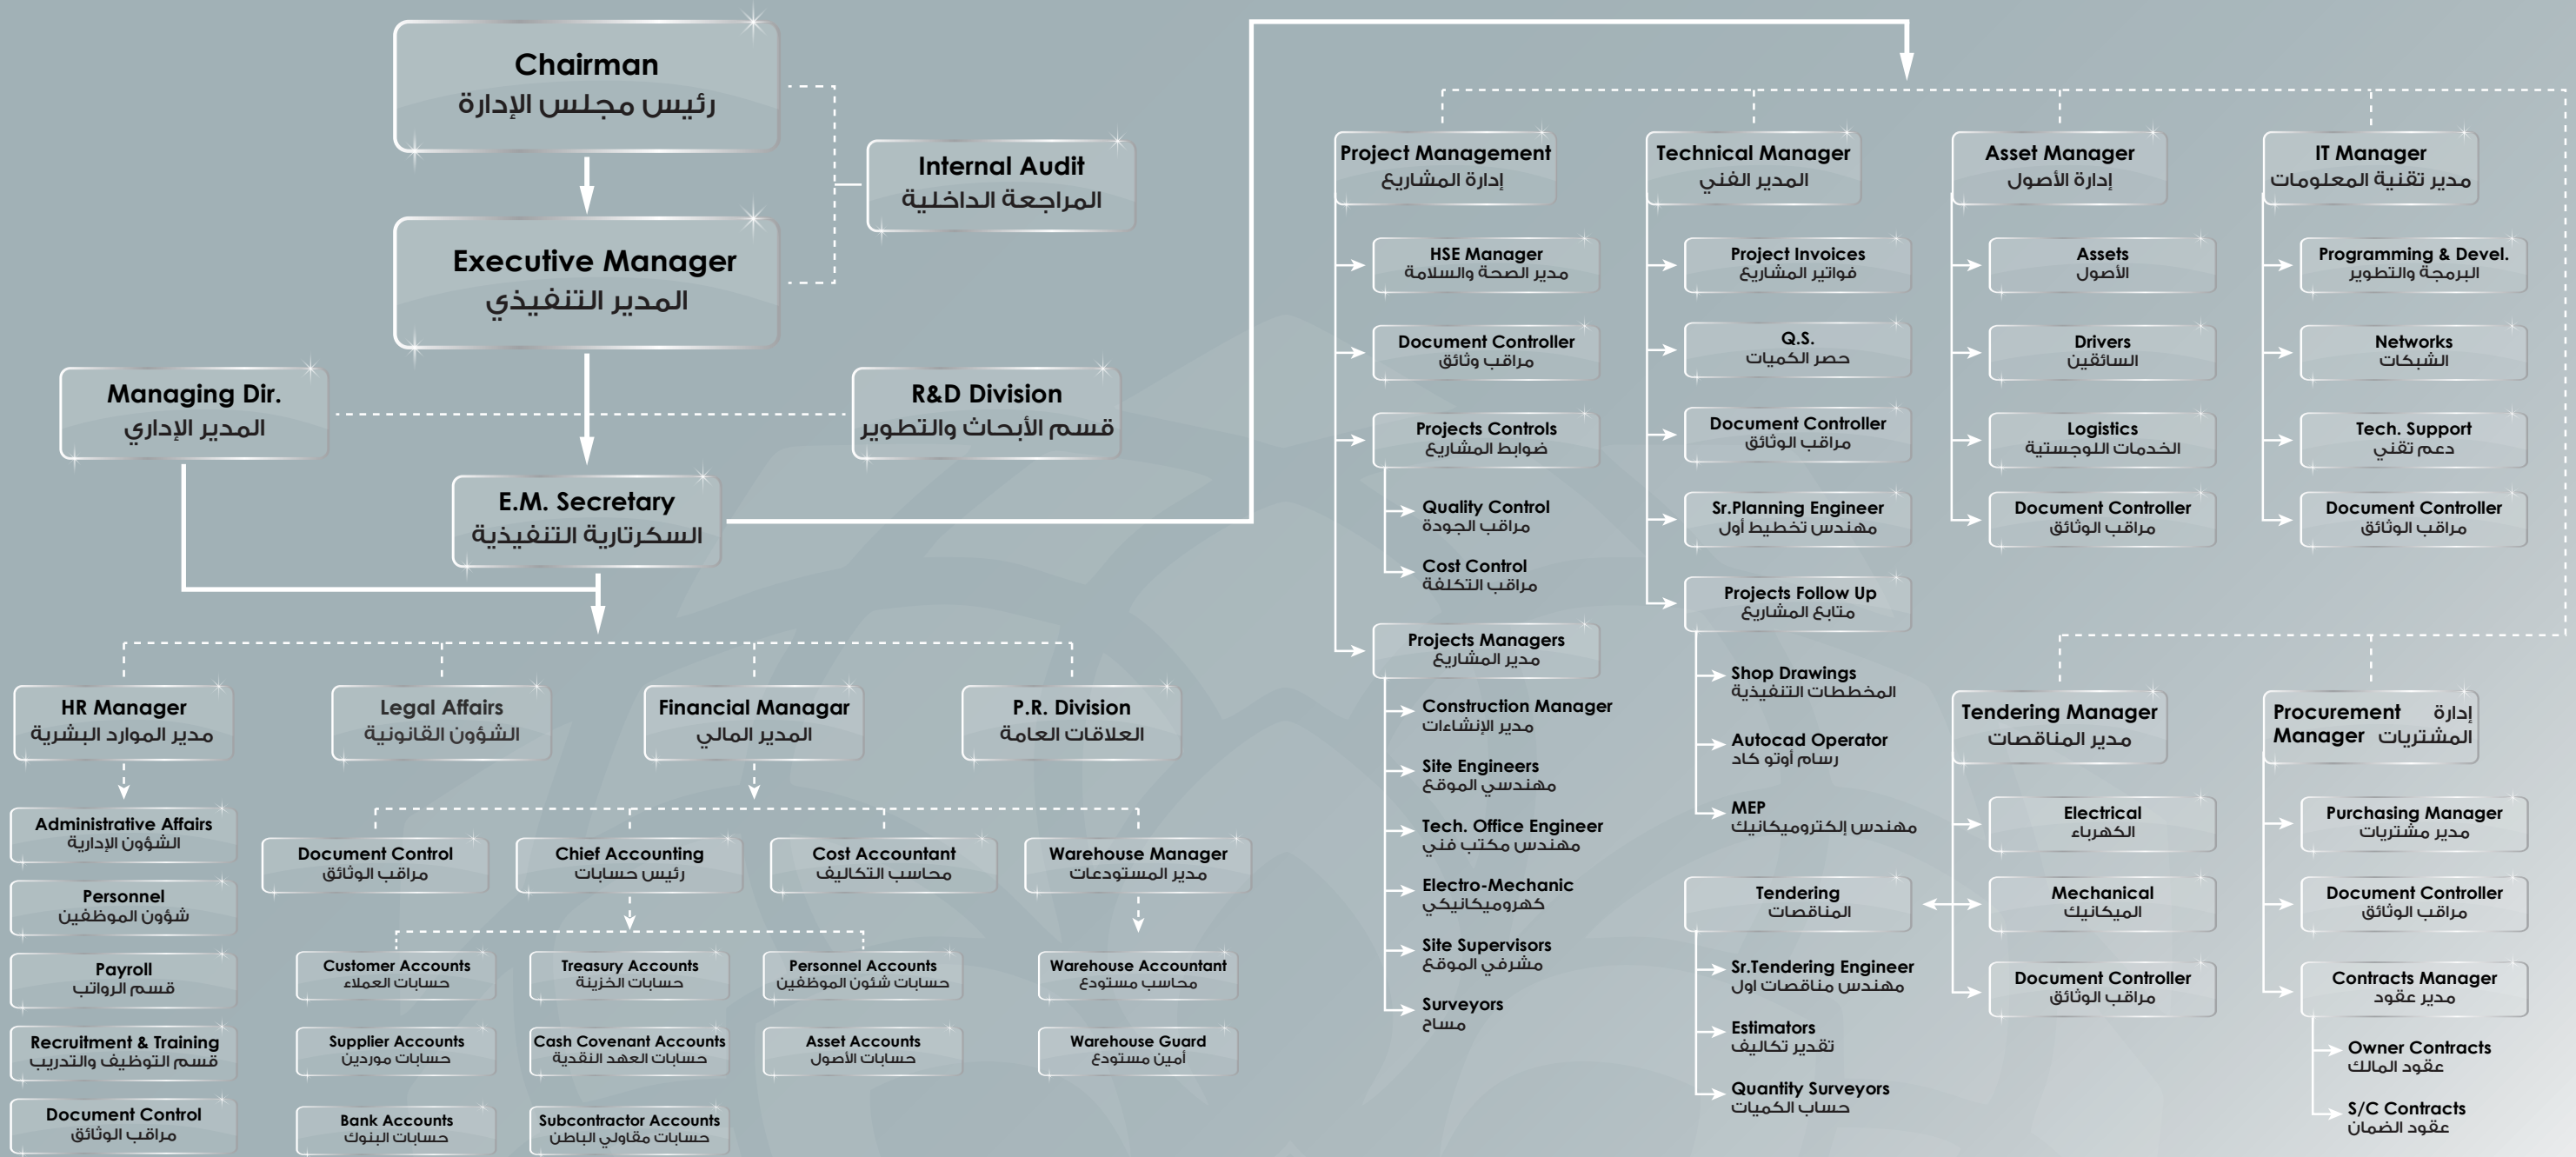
Chairman
رئيس مجلس الإدارة

Internal Audit
المراجعة الداخلية

Executive Manager
المدير التنفيذي

Managing Dir.
المدير الإداري

R&D Division
قسم الأبحاث والتطوير

E.M. Secretary
السكرتارية التنفيذية

HR Manager
مدير الموارد البشرية

Administrative Affairs
الشؤون الإدارية

Personnel
شؤون الموظفين

Payroll
قسم الرواتب

Recruitment & Training
قسم التوظيف والتدريب

Document Control
مراقب الوثائق

Legal Affairs
الشؤون القانونية

Financial Managar
المدير المالي

P.R. Division
العلاقات العامة

Document Control
مراقب الوثائق

Chief Accounting
رئيس حسابات

Cost Accountant
محاسب التكاليف

Warehouse Manager
مدير المستودعات

Customer Accounts
حسابات العملاء

Treasury Accounts
حسابات الخزينة

Personnel Accounts
حسابات شئون الموظفين

Supplier Accounts
حسابات موردين

Cash Covenant Accounts
حسابات العهد النقدية

Asset Accounts
حسابات الأصول

Bank Accounts
حسابات البنوك

Subcontractor Accounts
حسابات مقاولي الباطن

Warehouse Accountant
محاسب مستودع

Warehouse Guard
أمين مستودع

Project Management
إدارة المشاريع

HSE Manager
مدير الصحة والسلامة

Document Controller
مراقب وثائق

Projects Controls
ضوابط المشاريع

Quality Control
مراقب الجودة

Cost Control
مراقب التكلفة

Projects Managers
مدير المشاريع

Construction Manager
مدير الإنشاءات

Site Engineers
مهندس الموقع

Tech. Office Engineer
مهندس مكتب فني

Electro-Mechanic
كهروميكانيكي

Site Supervisors
مشرفي الموقع

Surveyors
مساح

Technical Manager
المدير الفني

Project Invoices
فواتير المشاريع

Q.S.
حصر الكميات

Document Controller
مراقب الوثائق

Sr.Planning Engineer
مهندس تخطيط أول

Projects Follow Up
متابع المشاريع

Shop Drawings
المخططات التنفيذية

Autocad Operator
رسام أوتو كاد

MEP
مهندس إلكتروميكانيك

Tendering
المناقصات

Sr.Tendering Engineer
مهندس مناقصات اول

Estimators
تقدير تكاليف

Quantity Surveyors
حساب الكميات

Asset Manager
إدارة الأصول

Assets
الأصول

Drivers
السائقين

Logistics
الخدمات اللوجستية

Document Controller
مراقب الوثائق

IT Manager
مدير تقنية المعلومات

Programming & Devel.
البرمجة والتطوير

Networks
الشبكات

Tech. Support
دعم تقني

Document Controller
مراقب الوثائق

Tendering Manager
مدير المناقصات

Electrical
الكهرباء

Mechanical
الميكانيك

Document Controller
مراقب الوثائق

Procurement Manager
إدارة المشتريات

Purchasing Manager
مدير مشتريات

Document Controller
مراقب الوثائق

Contracts Manager
مدير عقود

Owner Contracts
عقود المالك

S/C Contracts
عقود الضمان